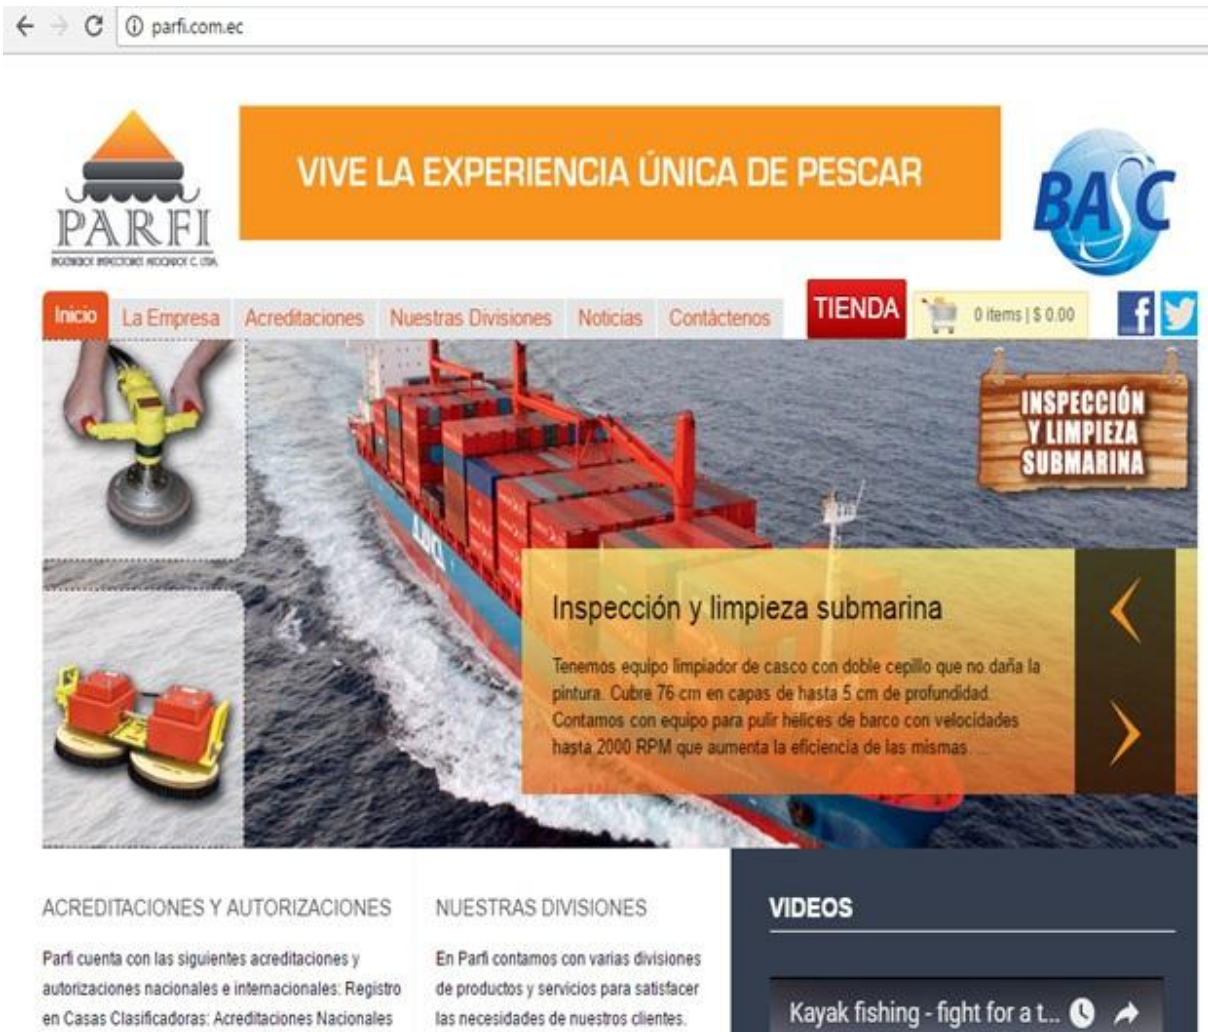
parfi.com.ec

PARFI
INGENIEROS INSPECTORES ASOCIADOS C. LTDA.

VIVE LA EXPERIENCIA ÚNICA DE PESCAR

BASC

Inicio La Empresa Acreditaciones Nuestras Divisiones Noticias Contáctenos

TIENDA

0 items | $ 0.00

INSPECCIÓN Y LIMPIEZA SUBMARINA

Inspección y limpieza submarina

Tenemos equipo limpiador de casco con doble cepillo que no daña la pintura. Cubre 76 cm en capas de hasta 5 cm de profundidad. Contamos con equipo para pulir hélices de barco con velocidades hasta 2000 RPM que aumenta la eficiencia de las mismas...

ACREDITACIONES Y AUTORIZACIONES

Parfi cuenta con las siguientes acreditaciones y autorizaciones nacionales e internacionales: Registro en Casas Clasificadoras: Acreditaciones Nacionales

NUESTRAS DIVISIONES

En Parfi contamos con varias divisiones de productos y servicios para satisfacer las necesidades de nuestros clientes.

VIDEOS

Kayak fishing - fight for a t...